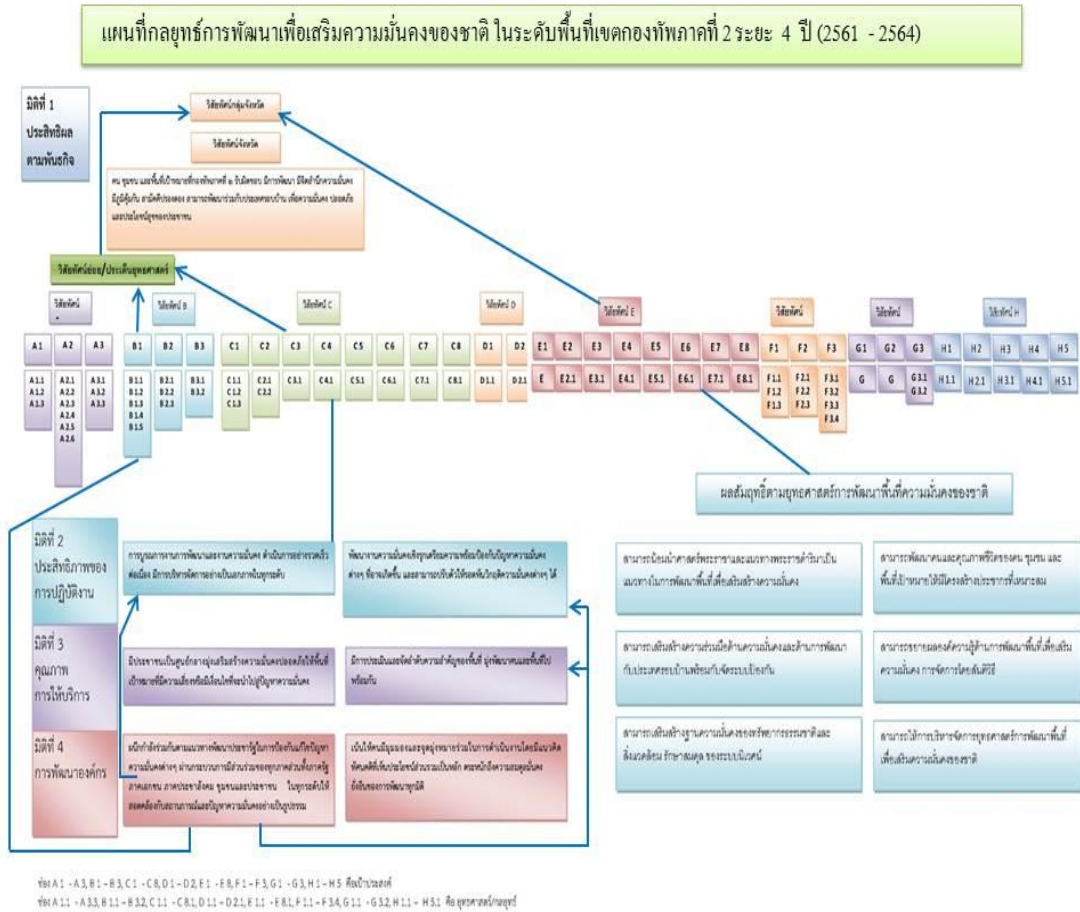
แผนที่กลยุทธ์การพัฒนาเพื่อเสริมความมั่นคงของชาติ ในระดับพื้นที่เขตกองทัพภาคที่ 2 ระยะ 4 ปี (2561 - 2564)

มิติที่ 1 ประสิทธิผลตามพันธกิจ

วิสัยทัศน์กลุ่มจังหวัด

วิสัยทัศน์จังหวัด

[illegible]

วิสัยทัศน์ย่อย/ประเด็นยุทธศาสตร์

วิสัยทัศน์ A

วิสัยทัศน์ B

วิสัยทัศน์ C

วิสัยทัศน์ D

วิสัยทัศน์ E

วิสัยทัศน์

วิสัยทัศน์

วิสัยทัศน์ H

| A1 | A2 | A3 | B1 | B2 | B3 | C1 | C2 | C3 | C4 | C5 | C6 | C7 | C8 | D1 | D2 | E1 | E2 | E3 | E4 | E5 | E6 | E7 | E8 | F1 | F2 | F3 | G1 | G2 | G3 | H1 | H2 | H3 | H4 | H5 |
|---|---|---|---|---|---|---|---|---|---|---|---|---|---|---|---|---|---|---|---|---|---|---|---|---|---|---|---|---|---|---|---|---|---|---|
| A1.1 A1.2 A1.3 | A2.1 A2.2 A2.3 A2.4 A2.5 A2.6 | A3.1 A3.2 A3.3 | B1.1 B1.2 B1.3 B1.4 B1.5 | B2.1 B2.2 B2.3 | B3.1 B3.2 | C1.1 C1.2 C1.3 | C2.1 C2.2 | C3.1 | C4.1 | C5.1 | C6.1 | C7.1 | C8.1 | D1.1 | D2.1 | E | E2.1 | E3.1 | E4.1 | E5.1 | E6.1 | E7.1 | E8.1 | F1.1 F1.2 F1.3 | F2.1 F2.2 F2.3 | F3.1 F3.2 F3.3 F3.4 | G | G | G3.1 G3.2 | H1.1 | H2.1 | H3.1 | H4.1 | H5.1 |

ผลลัพธ์ตามยุทธศาสตร์การพัฒนาพื้นที่ความมั่นคงของชาติ

มิติที่ 2 ประสิทธิภาพของการปฏิบัติงาน

มิติที่ 3 คุณภาพการให้บริการ

มิติที่ 4 การพัฒนาองค์กร

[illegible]

ข้อ A1 - A3, B1 - B3, C1 - C8, D1 - D2, E1 - E8, F1 - F3, G1 - G3, H1 - H5 คือเป้าประสงค์
ข้อ A1.1 - A3.3, B1.1 - B3.2, C1.1 - C8.1, D1.1 - D2.1, E1.1 - E8.1, F1.1 - F3.4, G1.1 - G3.2, H1.1 - H5.1 คือ ยุทธศาสตร์/กลยุทธ์